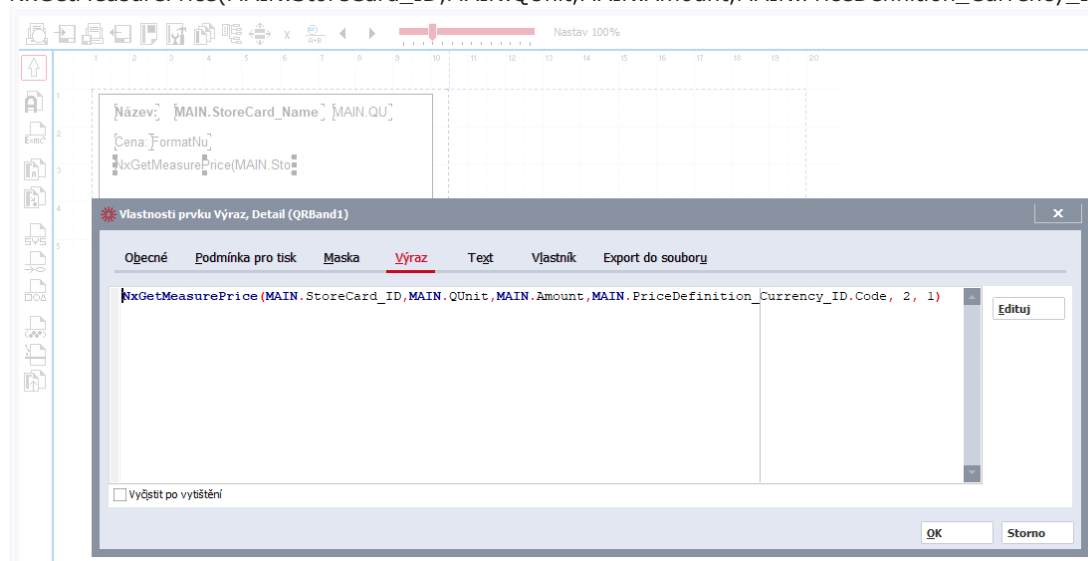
NxGetMeasurePrice(MAIN.StoreCard_ID,MAIN.QUnit,MAIN.Amount,MAIN.PriceDefinition_Currency_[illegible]

x

Nastav 100%

1 2 3 4 5 6 7 8 9 10 11 12 13 14 15 16 17 18 19 20

SYS

1

2

3

4

5

Název: MAIN.StoreCard_Name MAIN.QU

Cena: FormatNu

NxGetMeasurePrice(MAIN.Sto

Vlastnosti prvku Výraz, Detail (QRBand1)

Obecné Podmínka pro tisk Maska Výraz Text Vlastník Export do souboru

NxGetMeasurePrice(MAIN.StoreCard_ID,MAIN.QUnit,MAIN.Amount,MAIN.PriceDefinition_Currency_ID.Code, 2, 1)

Edituj

Vyčistit po vytištění

OK Storno